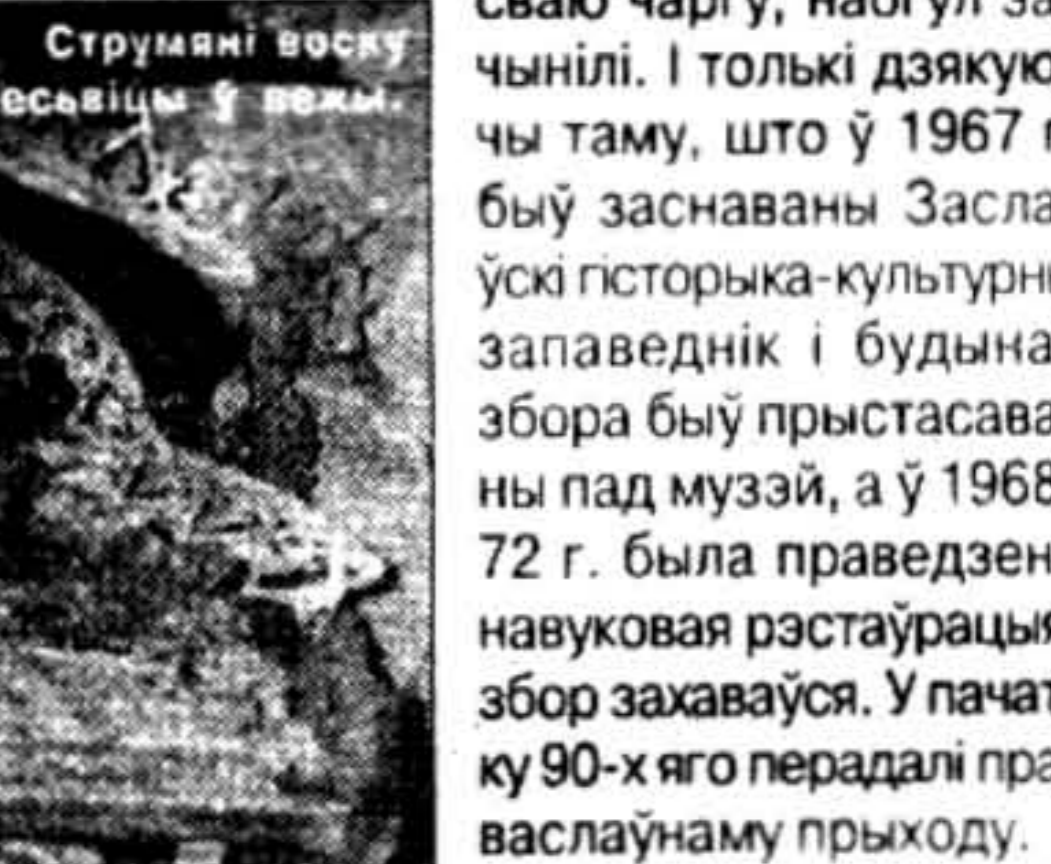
Струмяні воску
есьвіцы ў вежы.

сваю чаргу, набугл за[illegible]
чынілі. І толькі дзякую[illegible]
чы таму, што ў 1967 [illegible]
быў заснаваны Засла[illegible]
ўскі гісторыка-культурн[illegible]
запаведнік і будына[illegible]
збора быў прыстасава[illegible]
ны пад музэй, а ў 1968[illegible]
72 г. была праведзен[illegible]
навуковая рэстаўрацыя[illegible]
збор захаваўся. У пача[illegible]
ку 90-х яго перадалі пра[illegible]
васлаўнаму прыходу.